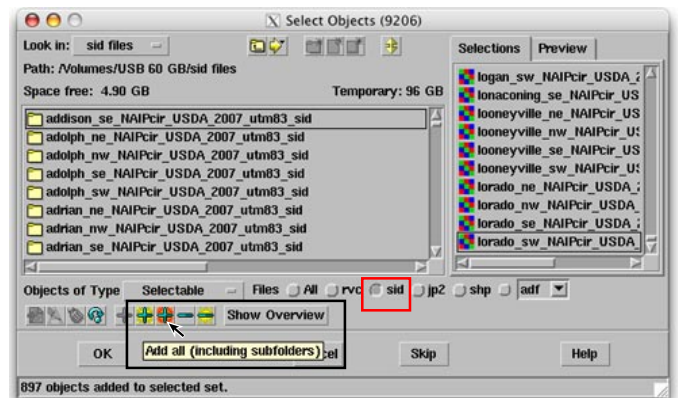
Select Objects (9206)

Look in: sid files

Path: /Volumes/USB 60 GB/sid files

Space free: 4.90 GB

Temporary: 96 GB

addison_se_NAIPcir_USDA_2007_utm83_sid
adolph_ne_NAIPcir_USDA_2007_utm83_sid
adolph_nw_NAIPcir_USDA_2007_utm83_sid
adolph_se_NAIPcir_USDA_2007_utm83_sid
adolph_sw_NAIPcir_USDA_2007_utm83_sid
adrian_ne_NAIPcir_USDA_2007_utm83_sid
adrian_nw_NAIPcir_USDA_2007_utm83_sid
adrian_se_NAIPcir_USDA_2007_utm83_sid

Selections | Preview

logan_sw_NAIPcir_USDA_2
lonaconing_se_NAIPcir_US
looneyville_ne_NAIPcir_US
looneyville_nw_NAIPcir_US
looneyville_se_NAIPcir_US
looneyville_sw_NAIPcir_US
lorado_ne_NAIPcir_USDA_2
lorado_nw_NAIPcir_USDA_
lorado_se_NAIPcir_USDA_2
lorado_sw_NAIPcir_USDA_

Objects of Type Selectable Files All rvc sid jp2 shp adf

Show Overview

Add all (including subfolders)

OK Cancel Skip Help

897 objects added to selected set.